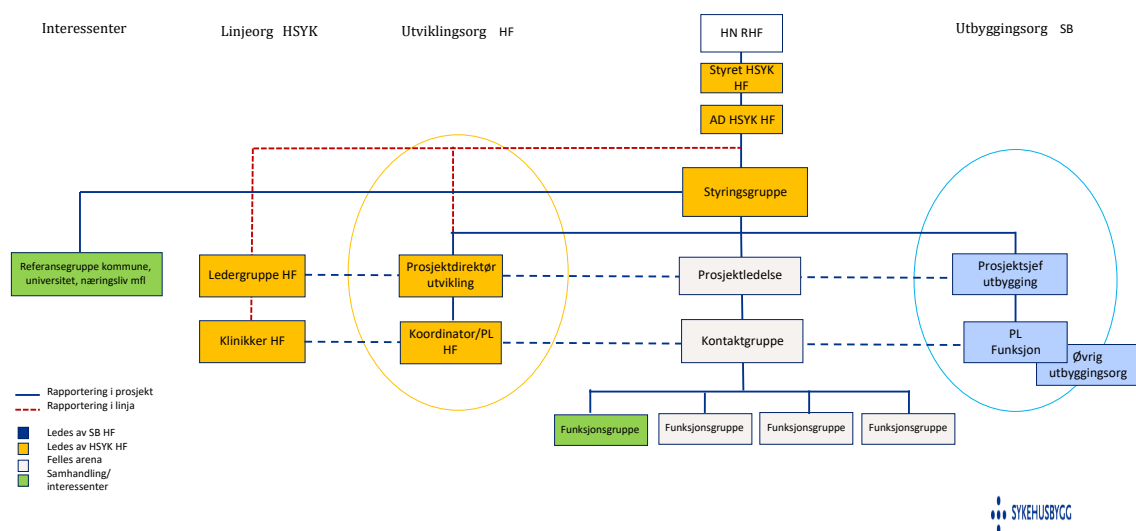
Interessenter

Linjeorg HSYK

Utviklingsorg HF

HN RHF

Utbyggingsorg SB

Styret HSYK HF

AD HSYK HF

Styringsgruppe

Referansegruppe kommune, universitet, næringsliv mfl

Ledergruppe HF

Prosjektdirektør utvikling

Prosjektledelse

Prosjektsjef utbygging

Klinikker HF

Koordinator/PL HF

Kontaktgruppe

PL Funksjon

Øvrig utbyggingsorg

Funksjonsgruppe

Funksjonsgruppe

Funksjonsgruppe

Funksjonsgruppe

Rapportering i prosjekt
Rapportering i linja

Ledes av SB HF
Ledes av HSYK HF
Felles arena
Samhandling/ interessenter

SYKEHUSBYGG